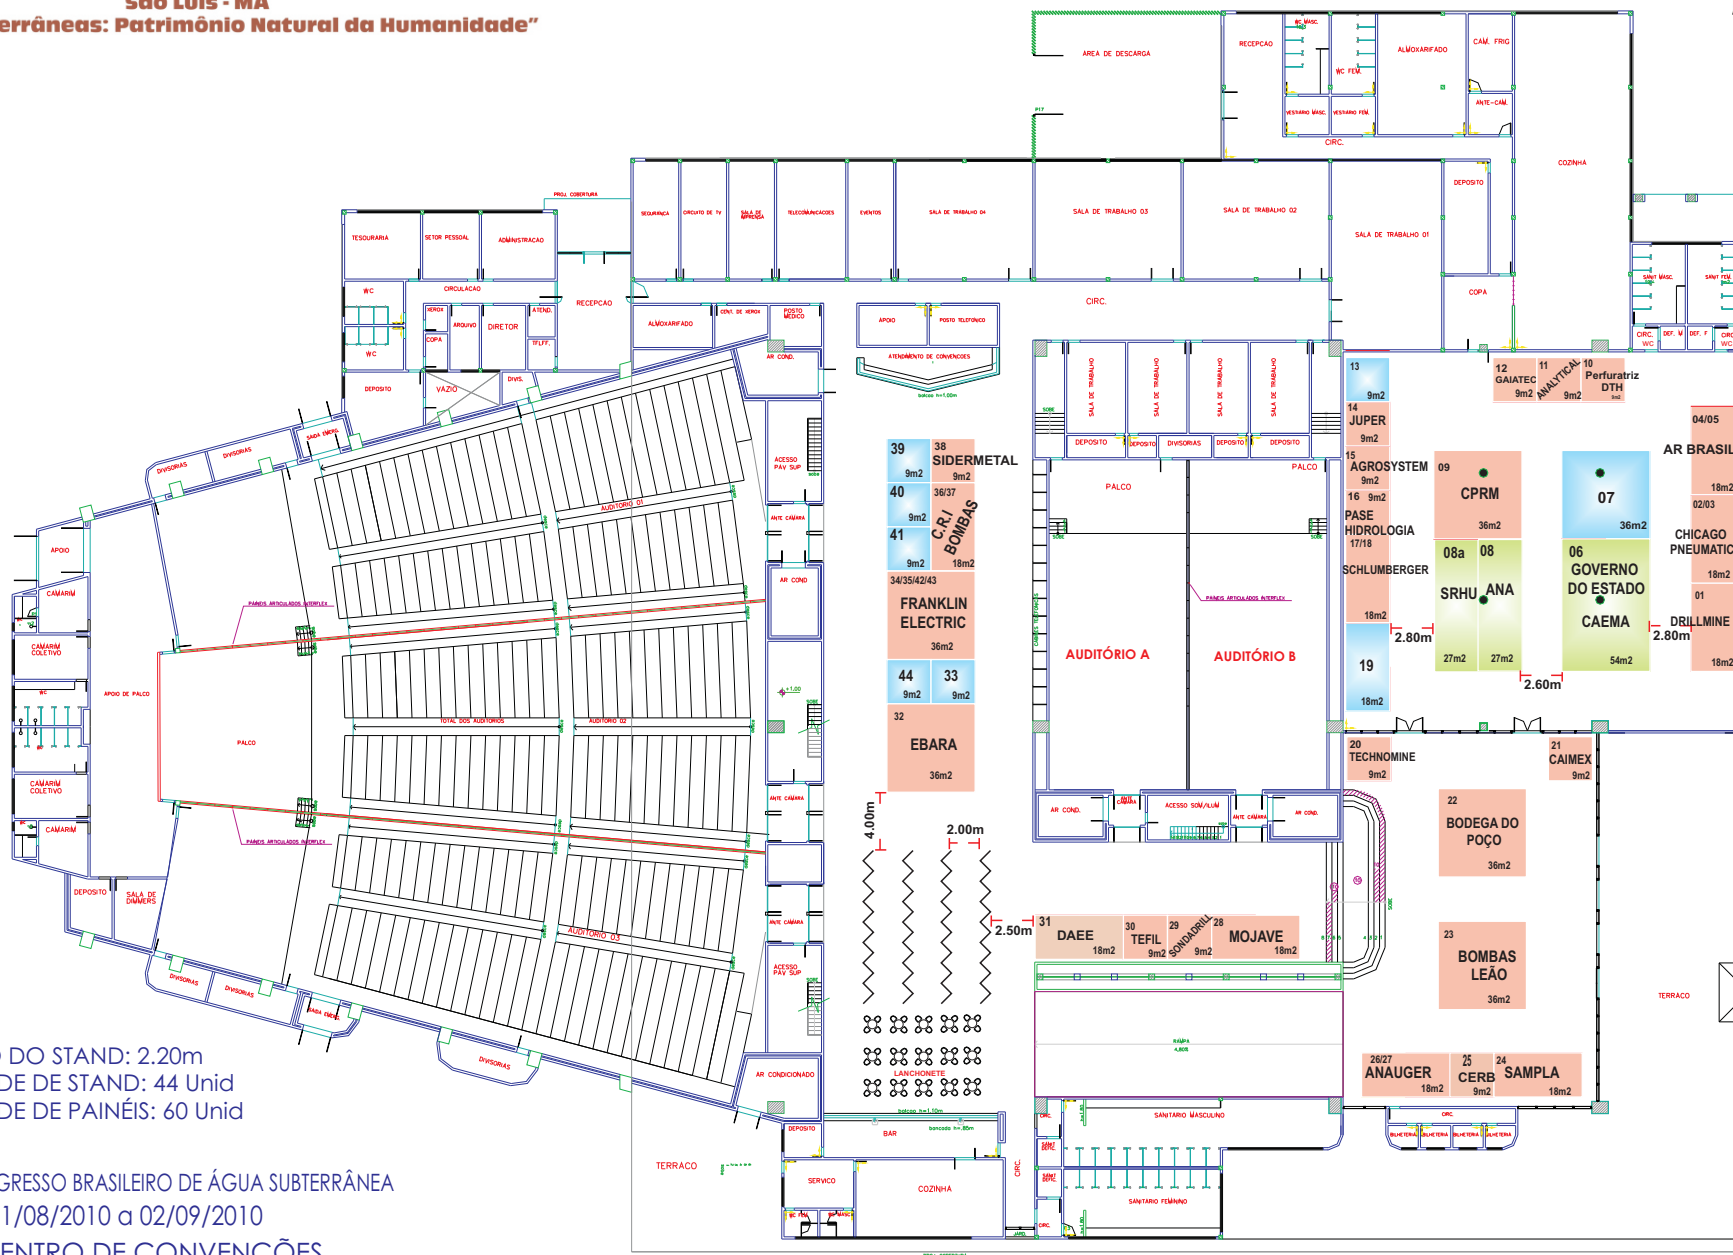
São Luís - MA
errâneas: Patrimônio Natural da Humanidade"

ÁREA DE DESCARGA
RECEPCAO
WC MASC.
WC FEM.
VESTIARIO MASC.
VESTIARIO FEM.
ALMOXARIFADO
CAM. FRIG
ANTE-CAM.
CIRC.
COZINHA
DEPOSITO
COPA
PROJ. COBERTURA
SEGURANCA
CIRCUITO DE TV
SALA DE IMPRENSA
TELECOMUNICACOES
EVENTOS
SALA DE TRABALHO 04
SALA DE TRABALHO 03
SALA DE TRABALHO 02
SALA DE TRABALHO 01
TESOURARIA
SETOR PESSOAL
ADMINISTRACAO
CIRCULACAO
WC
XEROX
ARQUIVO
DIRETOR
ATEND.
COPA
TELEF.
RECEPCAO
ALMOXARIFADO
CENT. DE XEROX
POSTO MEDICO
AR COND.
APOIO
POSTO TELEFONICO
ATENDIMENTO DE CONVENCOES
CIRC.
SALA DE TRABALHO
DEPOSITO
DIVISORIAS
PALCO
DEPOSITO
VAZIO
DIVIS.
DIVISORIAS
SAIDA EMERG.
APOIO
CAMARIM
CAMARIM COLETIVO
WC
APOIO DE PALCO
PALCO
PAINEIS ARTICULADOS INTERFLEX
AUDITORIO 01
AUDITORIO 02
AUDITORIO 03
TOTAL DOS AUDITORIOS
ACESSO PAV SUP
ANTE CAMARA
AR COND
DEPOSITO
SALA DE DIMMERS
CAMARIM COLETIVO
CAMARIM

39 9m2
38 SIDERMETAL 9m2
40 9m2
36/37 C.R.I BOMBAS 18m2
41 9m2
34/35/42/43 FRANKLIN ELECTRIC 36m2
44 9m2
33 9m2
32 EBARA 36m2
4.00m
2.00m
2.50m
31 DAEE 18m2
30 TEFIL 9m2
29 SONDADRILL 9m2
28 MOJAVE 18m2
LANCHONETE
AUDITÓRIO A
AUDITÓRIO B
PAINEIS ARTICULADOS INTERFLEX
AR COND.
ACESSO SOM/ILUM
ANTE CAMARA
RAMPA
13 9m2
14 JUPER 9m2
15 AGROSYSTEM 9m2
16 9m2 PASE HIDROLOGIA
17/18 SCHLUMBERGER 18m2
19 18m2
12 GAIATEC 9m2
11 ANALYTICAL 9m2
10 Perfuratriz DTH 9m2
09 CPRM 36m2
08a SRHU 27m2
08 ANA 27m2
07 36m2
06 GOVERNO DO ESTADO CAEMA 54m2
04/05 AR BRASIL 18m2
02/03 CHICAGO PNEUMATIC 18m2
01 DRILLMINE 18m2
2.80m
2.60m
2.80m
20 TECHNOMINE 9m2
21 CAIMEX 9m2
22 BODEGA DO POÇO 36m2
23 BOMBAS LEÃO 36m2
26/27 ANAUGER 18m2
25 CERB 9m2
24 SAMPLA 18m2
TERRACO
SANITARIO MASCULINO
SANITARIO FEMININO
DEPOSITO
BAR
SERVICO
COZINHA
TERRACO
AR CONDICIONADO
CIRC.

DO STAND: 2.20m
DE DE STAND: 44 Unid
DE DE PAINÉIS: 60 Unid

GRESSO BRASILEIRO DE ÁGUA SUBTERRÂNEA
1/08/2010 a 02/09/2010
ENTRO DE CONVENÇÕES